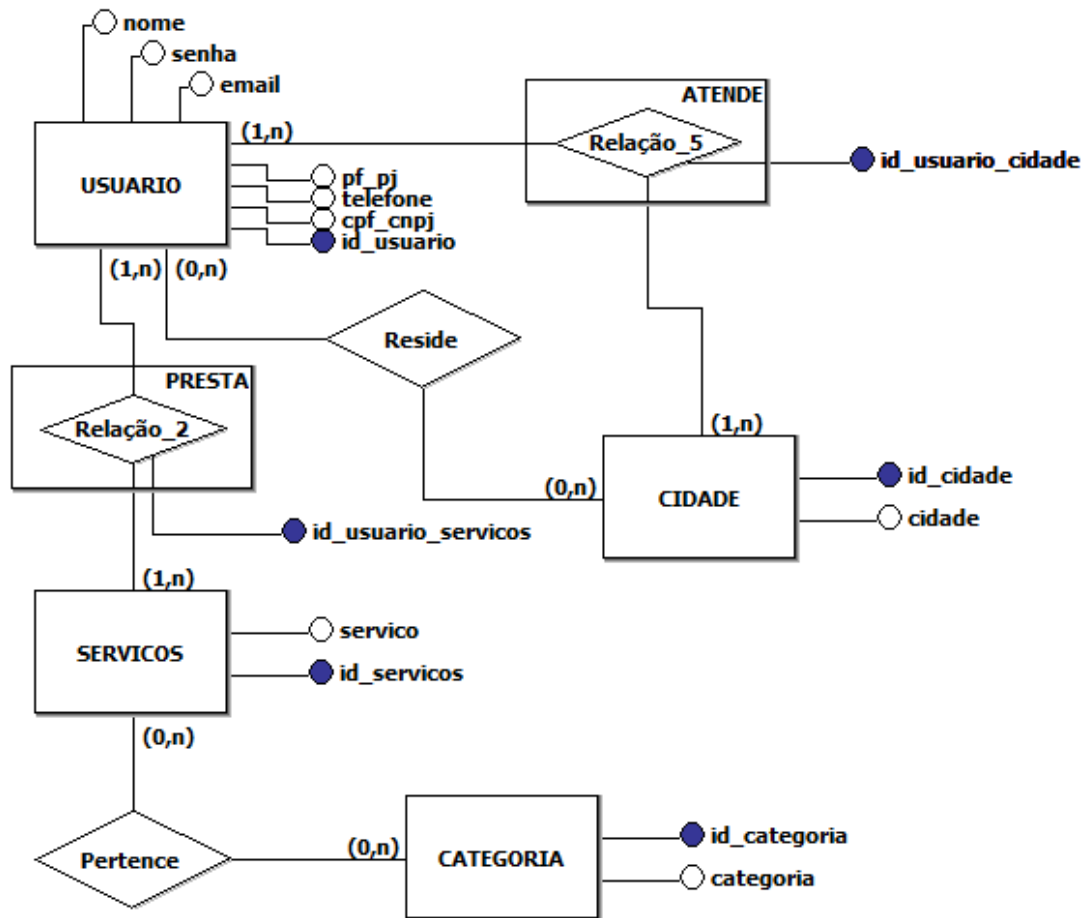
nome
senha
email
USUARIO
(1,n)
pf_pj
telefone
cpf_cnpj
id_usuario
ATENDE
Relação_5
id_usuario_cidade
(1,n)
(0,n)
Reside
PRESTA
Relação_2
(1,n)
(0,n)
CIDADE
id_cidade
cidade
id_usuario_servicos
(1,n)
SERVICOS
servico
id_servicos
(0,n)
Pertence
(0,n)
CATEGORIA
id_categoria
categoria